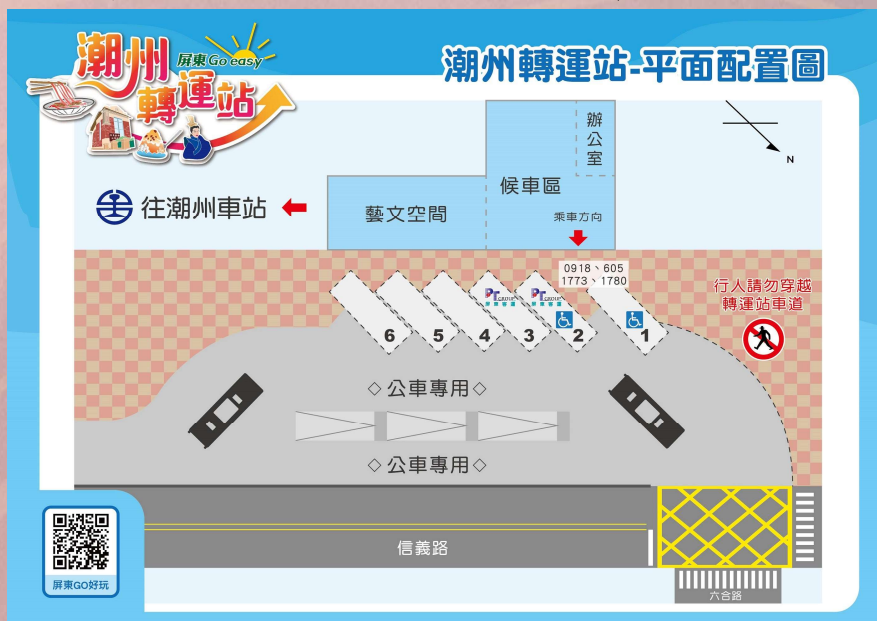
潮州轉運站
屏東Go easy

潮州轉運站-平面配置圖

辦公室

候車區

藝文空間

乘車方向

往潮州車站

N

0918、605
1773、1780

行人請勿穿越轉運站車道

6 5 4 3 2 1

PT GROUP
PT GROUP

◇公車專用◇

◇公車專用◇

信義路

六合路

屏東GO好玩